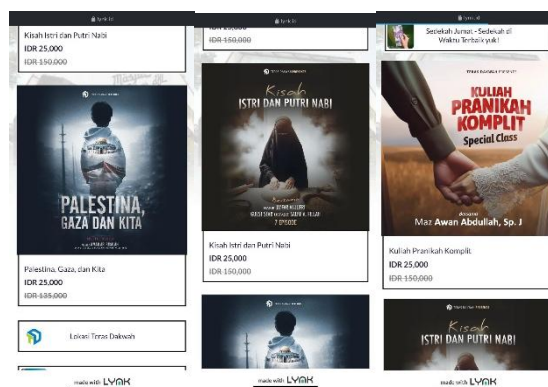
lynk.id

Kisah Istri dan Putri Nabi
IDR 25,000
IDR 150,000

PALESTINA, GAZA DAN KITA

Palestina, Gaza, dan Kita
IDR 25,000
IDR 135,000

Lokasi Teras Dakwah

made with LYNK

lynk.id

IDR 150,000

Kisah
ISTRI DAN PUTRI NABI
7 EPISODE

Kisah Istri dan Putri Nabi
IDR 25,000
IDR 150,000

made with LYNK

lynk.id

Sedekah Jumat - Sedekah di Waktu Terbaik yuk!

KULIAH PRANIKAH KOMPLIT
Special Class
Maz Awan Abdullah, Sp. J

Kuliah Pranikah Komplit
IDR 25,000
IDR 150,000

Kisah
ISTRI DAN PUTRI NABI

made with LYNK